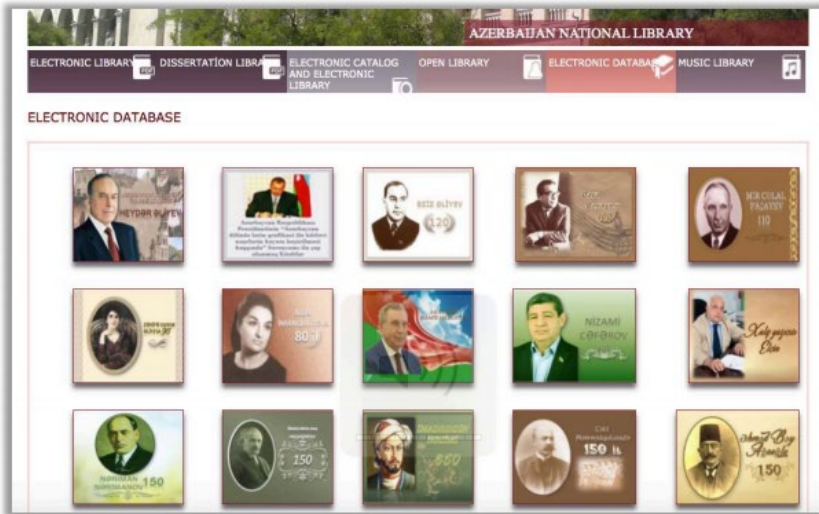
AZERBAIJAN NATIONAL LIBRARY

ELECTRONIC LIBRARY
DISSERTATİON LIBRA
ELECTRONIC CATALOG AND ELECTRONIC LIBRARY
OPEN LIBRARY
ELECTRONIC DATABA
MUSIC LIBRARY

ELECTRONIC DATABASE

HEYDƏR ƏLİYEV

Azərbaycan Respublikası Prezidentinin "Azərbaycan dilində latın qrafikası ilə kütləvi nəşrlərin həyata keçirilməsi haqqında" Sərəncamı ilə çap olunmuş Kitablar

ƏZİZ ƏLİYEV 120

MİR CəLAL PAŞAYEV 110

80

NİZAMİ CƏFƏROV

Xalq yazıçısı Elçin

NƏRİMAN NƏRİMANOV 150

150

İMADƏDDİN NƏSİMİ 650

CƏLİL MƏMMƏDQULUZADƏ 150 İL

Əhməd Bəy Ağaoğlu 150